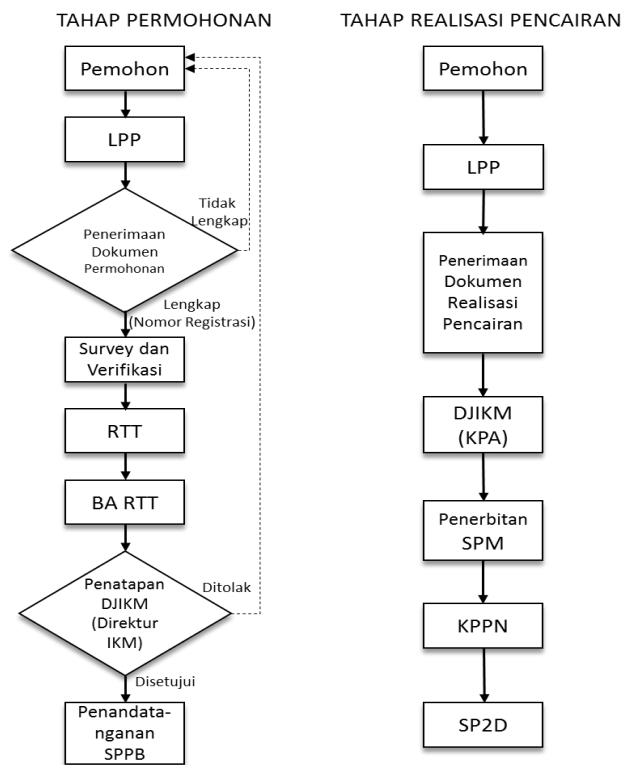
TAHAP PERMOHONAN

Pemohon

LPP

Tidak Lengkap

Penerimaan Dokumen Permohonan

Lengkap (Nomor Registrasi)

Survey dan Verifikasi

RTT

BA RTT

Penatapan DJIKM (Direktur IKM)

Ditolak

Disetujui

Penandatanganan SPPB

TAHAP REALISASI PENCAIRAN

Pemohon

LPP

Penerimaan Dokumen Realisasi Pencairan

DJIKM (KPA)

Penerbitan SPM

KPPN

SP2D